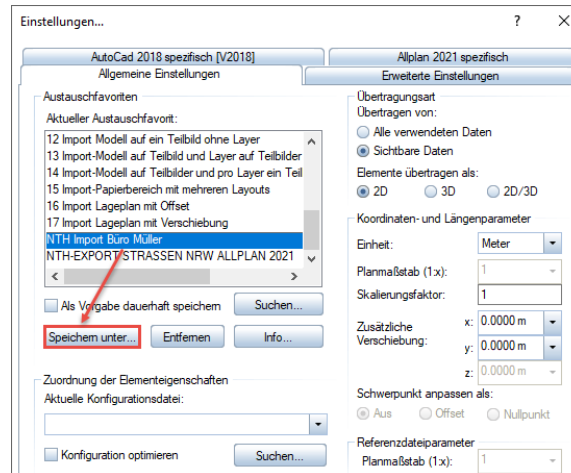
Einstellungen...

?

×

AutoCad 2018 spezifisch [V2018]

Allplan 2021 spezifisch

Allgemeine Einstellungen

Erweiterte Einstellungen

Austauschfavoriten

Aktueller Austauschfavorit:

12 Import Modell auf ein Teilbild ohne Layer
13 Import-Modell auf Teilbild und Layer auf Teilbilder
14 Import-Modell auf Teilbilder und pro Layer ein Teil
15 Import-Papierbereich mit mehreren Layouts
16 Import Lageplan mit Offset
17 Import Lageplan mit Verschiebung
NTH Import Büro Müller
NTH-EXPORT STRASSEN NRW ALLPLAN 2021

Als Vorgabe dauerhaft speichern

Suchen...

Speichern unter...

Entfernen

Info...

Zuordnung der Elementeigenschaften

Aktuelle Konfigurationsdatei:

Konfiguration optimieren

Suchen...

Übertragungsart

Übertragen von:

Alle verwendeten Daten

Sichtbare Daten

Elemente übertragen als:

2D

3D

2D/3D

Koordinaten- und Längenparameter

Einheit:

Meter

Planmaßstab (1:x):

1

Skalierungsfaktor:

1

Zusätzliche Verschiebung:

x: 0.0000 m

y: 0.0000 m

z: 0.0000 m

Schwerpunkt anpassen als:

Aus

Offset

Nullpunkt

Referenzdateiparameter

Planmaßstab (1:x):

1